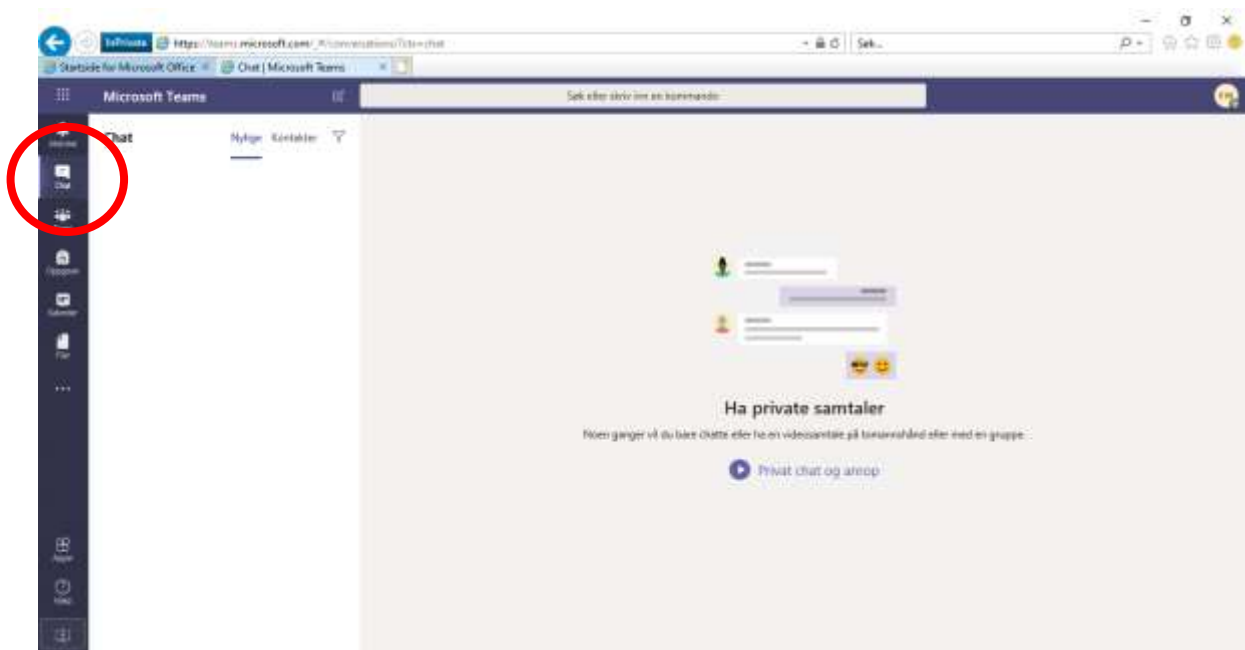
InPrivate https://teams.microsoft.com/_#/conversations/?ctx=chat

Søk...

Startside for Microsoft Office

Chat | Microsoft Teams

Microsoft Teams

Søk eller skriv inn en kommando

Aktivitet

Chat

Team

Oppgaver

Kalender

Filer

...

Apper

Hjelp

Chat

Nylige

Kontakter

Ha private samtaler

Noen ganger vil du bare chatte eller ha en videosamtale på tomannshånd eller med en gruppe.

Privat chat og anrop